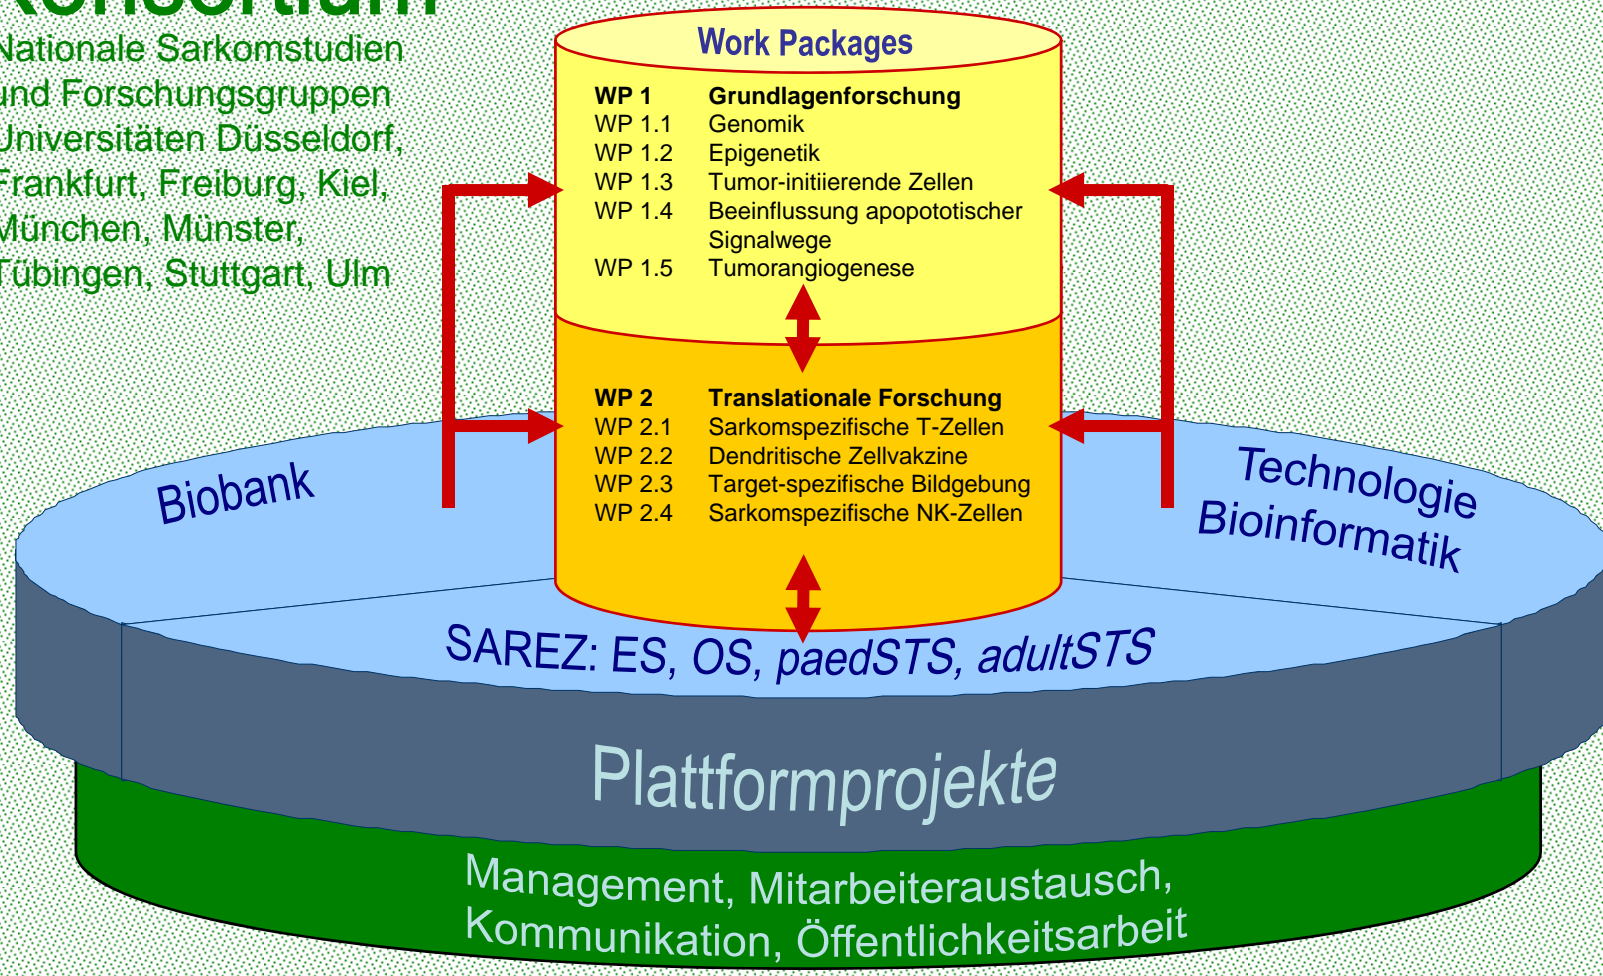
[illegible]

Nationale Sarkomstudien und Forschungsgruppen Universitäten Düsseldorf, Frankfurt, Freiburg, Kiel, München, Münster, Tübingen, Stuttgart, Ulm

Work Packages

**WP 1** **Grundlagenforschung**
WP 1.1 Genomik
WP 1.2 Epigenetik
WP 1.3 Tumor-initiierende Zellen
WP 1.4 Beeinflussung apopototischer Signalwege
WP 1.5 Tumorangiogenese

**WP 2** **Translationale Forschung**
WP 2.1 Sarkomspezifische T-Zellen
WP 2.2 Dendritische Zellvakzine
WP 2.3 Target-spezifische Bildgebung
WP 2.4 Sarkomspezifische NK-Zellen

Biobank

Technologie Bioinformatik

SAREZ: ES, OS, paedSTS, adultSTS

Plattformprojekte

Management, Mitarbeiteraustausch, Kommunikation, Öffentlichkeitsarbeit